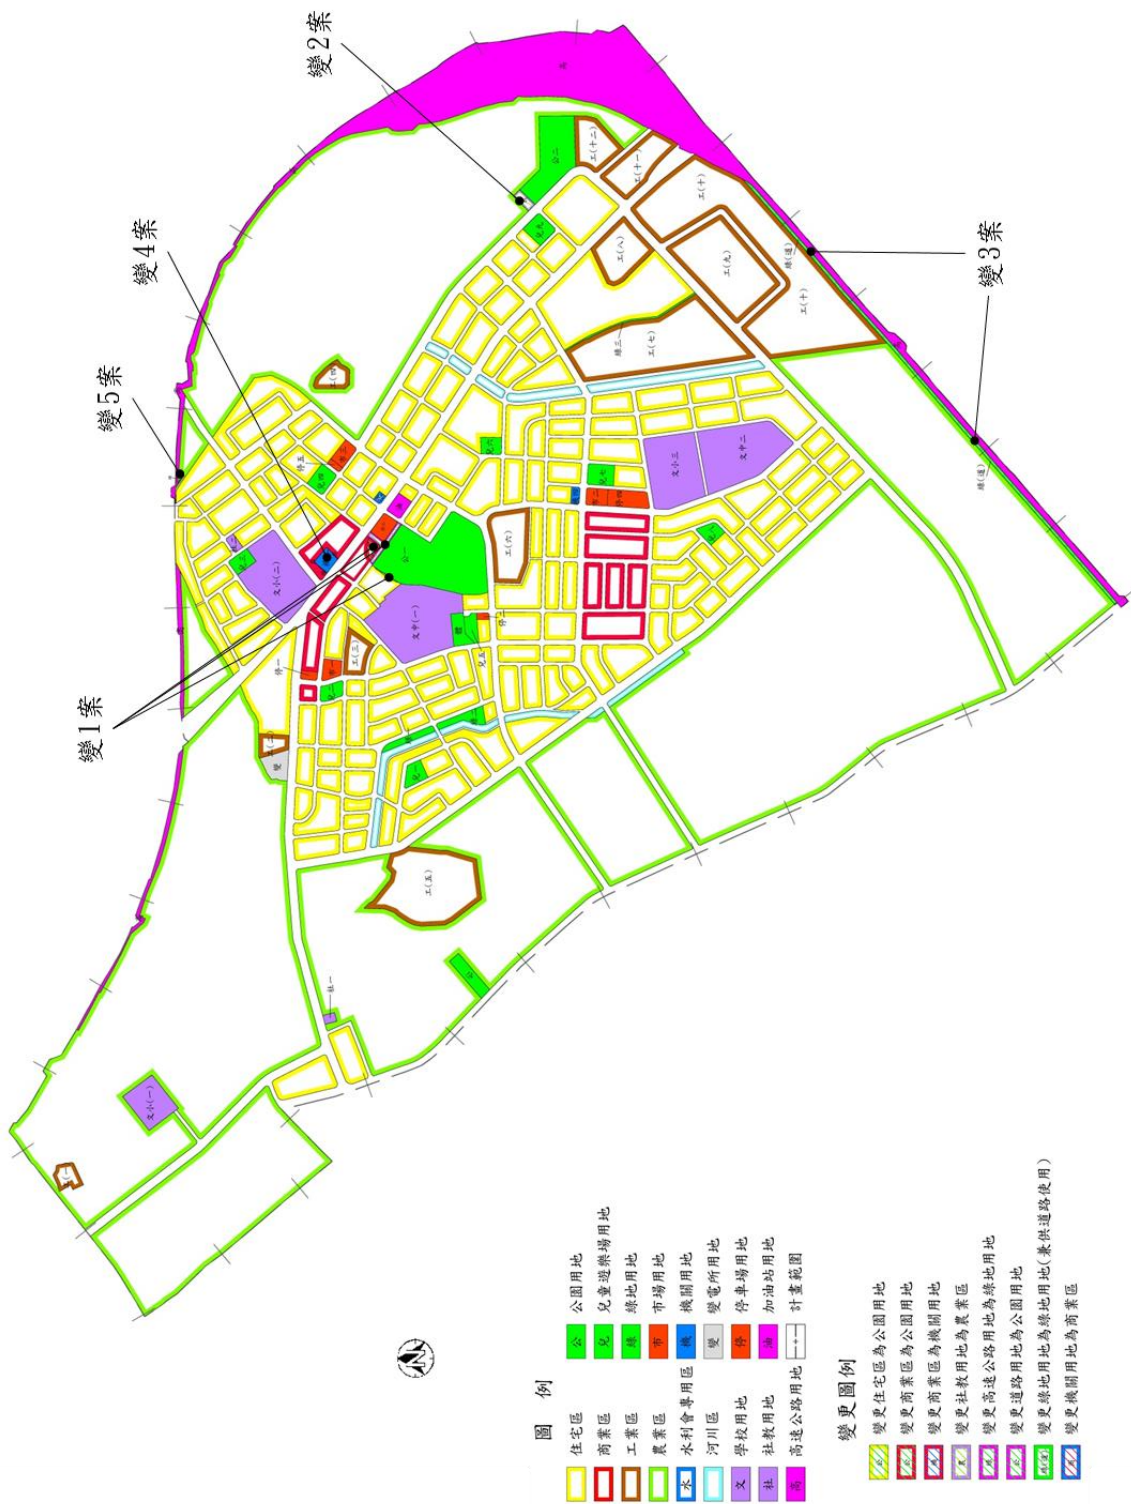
變2案

變4案

變5案

變3案

變1案

工(十二)
工(十一)
工(十)
工(八)
工(九)
綠(道)
工(十)
綠三
工(七)
文小三
文中二
綠(道)
停五
工(六)
公一
文小(二)
文中(一)
工(三)
停一
工(二)
變
工(五)
社一
文小(一)
工(一)

圖例

| | |
|---|---|
| 住宅區 | 公 公園用地 |
| 商業區 | 兒 兒童遊樂場用地 |
| 工業區 | 綠 綠地用地 |
| 農業區 | 市 市場用地 |
| 水 水利會專用區 | 機 機關用地 |
| 河川區 | 變 變電所用地 |
| 文 學校用地 | 停 停車場用地 |
| 社 社教用地 | 油 加油站用地 |
| 高 高速公路用地 | 計畫範圍 |

變更圖例

變更住宅區為公園用地
變更商業區為公園用地
變更商業區為機關用地
變更社教用地為農業區
變更高速公路用地為綠地用地
變更道路用地為公園用地
變更綠地用地為綠地用地(兼供道路使用)
變更機關用地為商業區